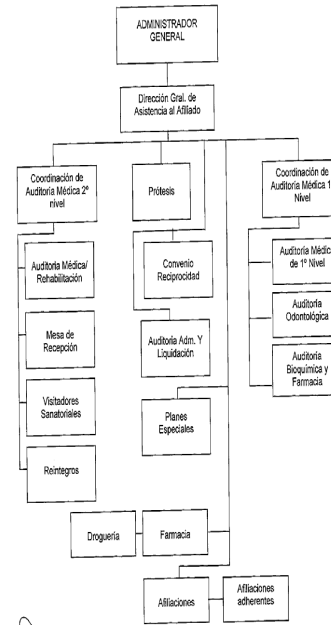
ADMINISTRADOR GENERAL

Dirección Gral. de Asistencia al Afiliado

Coordinación de Auditoria Médica 2° nivel

Auditoria Médica/ Rehabilitación

Mesa de Recepción

Visitadores Sanatoriales

Reintegros

Prótesis

Convenio Reciprocidad

Auditoria Adm. Y Liquidación

Planes Especiales

Coordinación de Auditoria Médica 1 Nivel

Auditoria Médic de 1° Nivel

Auditoria Odontológica

Auditoria Bioquimica y Farmacia

Droguería

Farmacia

Afiliaciones

Afiliaciones adherentes